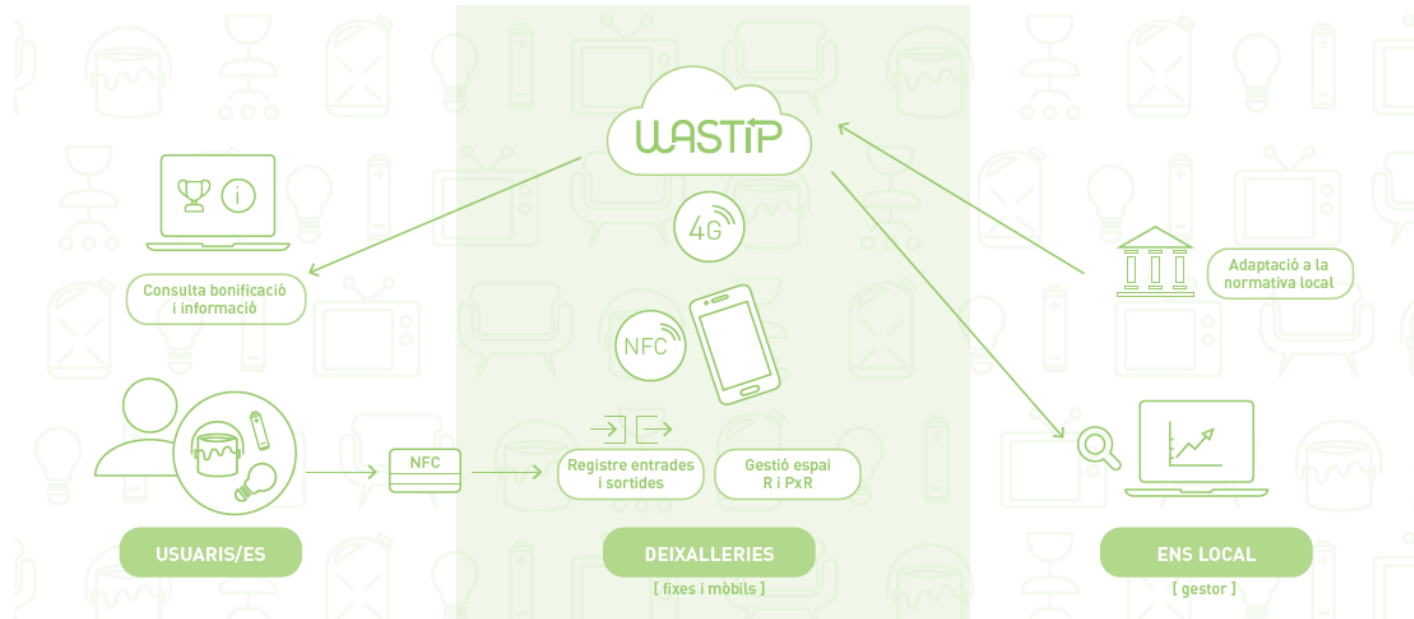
WASTIP

4G

NFC

Consulta bonificació i informació

Adaptació a la normativa local

NFC

Registre entrades i sortides

Gestió espai R i PxR

USUARIS/ES

DEIXALLERIES

[ fixes i mòbils ]

ENS LOCAL

[ gestor ]